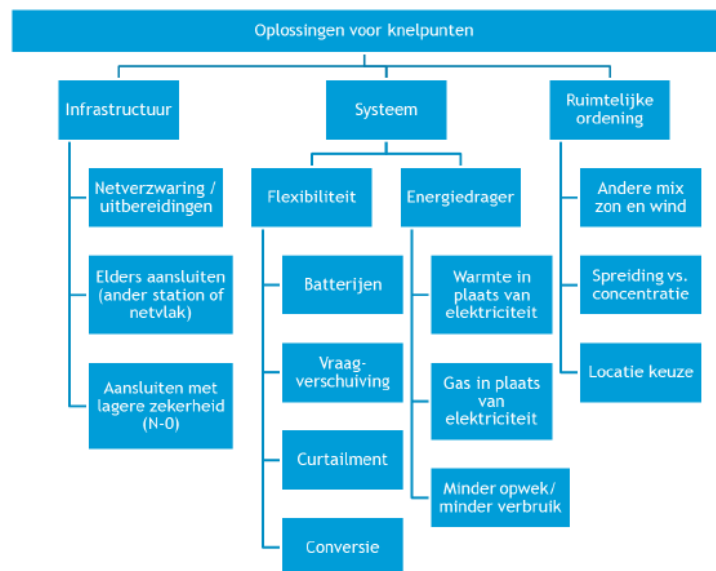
Oplossingen voor knelpunten

Infrastructuur

Netverzwaring / uitbereidingen

Elders aansluiten (ander station of netvlak)

Aansluiten met lagere zekerheid (N-0)

Systeem

Flexibiliteit

Batterijen

Vraag-verschuiving

Curtailment

Conversie

Energiedrager

Warmte in plaats van elektriciteit

Gas in plaats van elektriciteit

Minder opwek/ minder verbruik

Ruimtelijke ordening

Andere mix zon en wind

Spreiding vs. concentratie

Locatie keuze